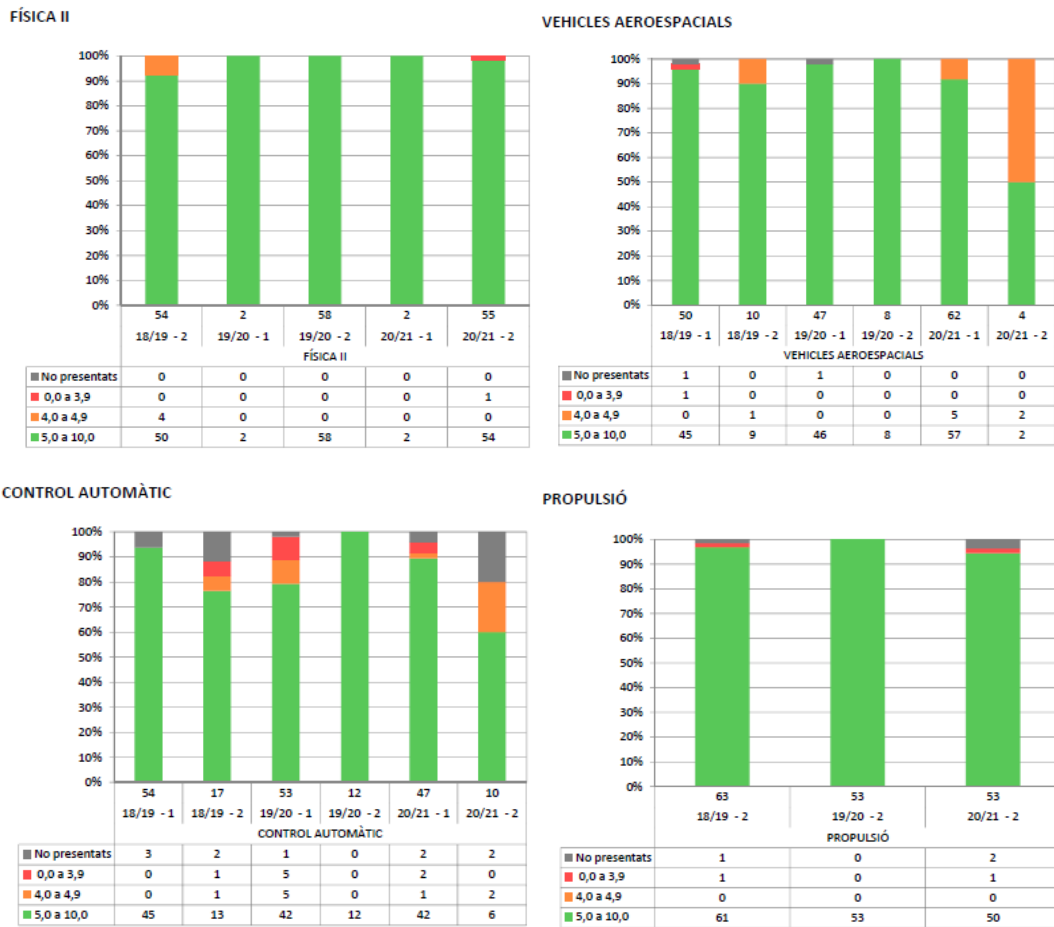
FÍSICA II

100%
90%
80%
70%
60%
50%
40%
30%
20%
10%
0%

| | 54<br>18/19 - 2 | 2<br>19/20 - 1 | 58<br>19/20 - 2 | 2<br>20/21 - 1 | 55<br>20/21 - 2 |
|---|---|---|---|---|---|
| No presentats | 0 | 0 | 0 | 0 | 0 |
| 0,0 a 3,9 | 0 | 0 | 0 | 0 | 1 |
| 4,0 a 4,9 | 4 | 0 | 0 | 0 | 0 |
| 5,0 a 10,0 | 50 | 2 | 58 | 2 | 54 |

FÍSICA II

VEHICLES AEROESPACIALS

100%
90%
80%
70%
60%
50%
40%
30%
20%
10%
0%

| | 50<br>18/19 - 1 | 10<br>18/19 - 2 | 47<br>19/20 - 1 | 8<br>19/20 - 2 | 62<br>20/21 - 1 | 4<br>20/21 - 2 |
|---|---|---|---|---|---|---|
| No presentats | 1 | 0 | 1 | 0 | 0 | 0 |
| 0,0 a 3,9 | 1 | 0 | 0 | 0 | 0 | 0 |
| 4,0 a 4,9 | 0 | 1 | 0 | 0 | 5 | 2 |
| 5,0 a 10,0 | 45 | 9 | 46 | 8 | 57 | 2 |

VEHICLES AEROESPACIALS

CONTROL AUTOMÀTIC

100%
90%
80%
70%
60%
50%
40%
30%
20%
10%
0%

| | 54<br>18/19 - 1 | 17<br>18/19 - 2 | 53<br>19/20 - 1 | 12<br>19/20 - 2 | 47<br>20/21 - 1 | 10<br>20/21 - 2 |
|---|---|---|---|---|---|---|
| No presentats | 3 | 2 | 1 | 0 | 2 | 2 |
| 0,0 a 3,9 | 0 | 1 | 5 | 0 | 2 | 0 |
| 4,0 a 4,9 | 0 | 1 | 5 | 0 | 1 | 2 |
| 5,0 a 10,0 | 45 | 13 | 42 | 12 | 42 | 6 |

CONTROL AUTOMÀTIC

PROPULSIÓ

100%
90%
80%
70%
60%
50%
40%
30%
20%
10%
0%

| | 63<br>18/19 - 2 | 53<br>19/20 - 2 | 53<br>20/21 - 2 |
|---|---|---|---|
| No presentats | 1 | 0 | 2 |
| 0,0 a 3,9 | 1 | 0 | 1 |
| 4,0 a 4,9 | 0 | 0 | 0 |
| 5,0 a 10,0 | 61 | 53 | 50 |

PROPULSIÓ